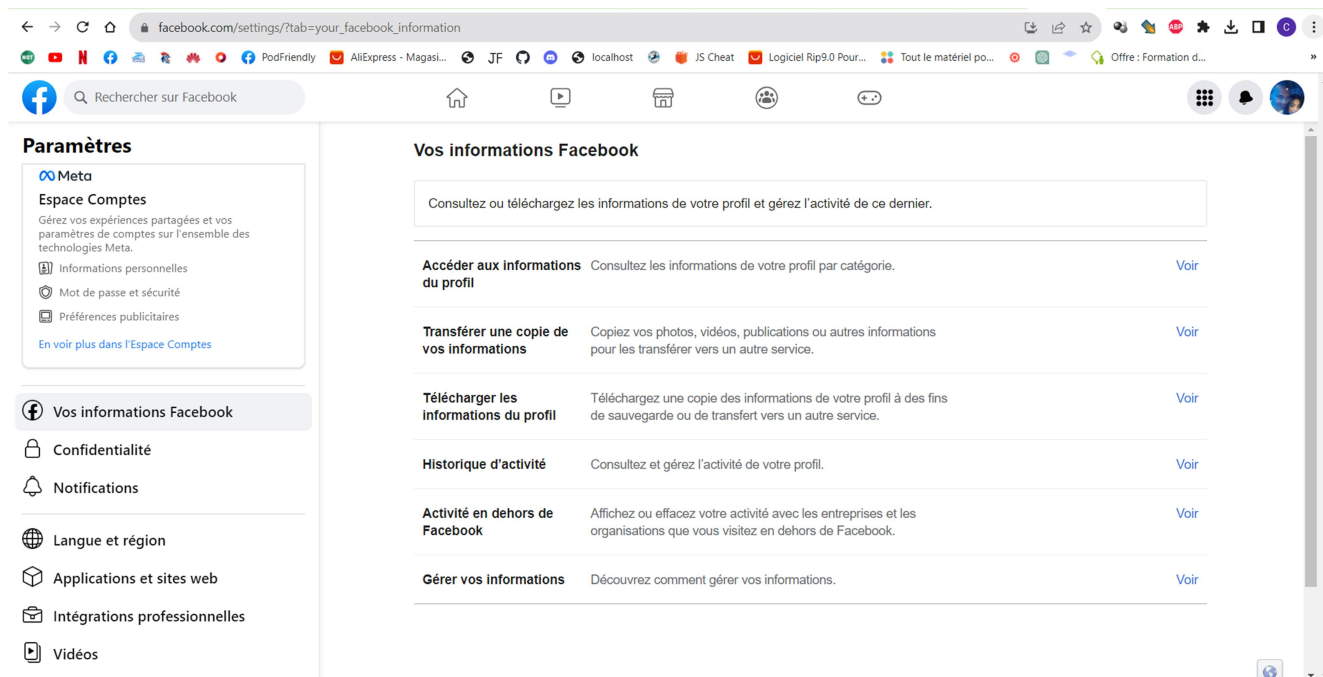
facebook.com/settings/?tab=your_facebook_information

PodFriendly AliExpress - Magasi... JF localhost JS Cheat Logiciel Rip9.0 Pour... Tout le matériel po... Offre : Formation d...

Rechercher sur Facebook

Paramètres

Meta
Espace Comptes
Gérez vos expériences partagées et vos paramètres de comptes sur l'ensemble des technologies Meta.
Informations personnelles
Mot de passe et sécurité
Préférences publicitaires
En voir plus dans l'Espace Comptes

Vos informations Facebook
Confidentialité
Notifications
Langue et région
Applications et sites web
Intégrations professionnelles
Vidéos

Vos informations Facebook

Consultez ou téléchargez les informations de votre profil et gérez l'activité de ce dernier.

| | | |
|---|---|---|
| Accéder aux informations du profil | Consultez les informations de votre profil par catégorie. | Voir |
| Transférer une copie de vos informations | Copiez vos photos, vidéos, publications ou autres informations pour les transférer vers un autre service. | Voir |
| Télécharger les informations du profil | Téléchargez une copie des informations de votre profil à des fins de sauvegarde ou de transfert vers un autre service. | Voir |
| Historique d'activité | Consultez et gérez l'activité de votre profil. | Voir |
| Activité en dehors de Facebook | Affichez ou effacez votre activité avec les entreprises et les organisations que vous visitez en dehors de Facebook. | Voir |
| Gérer vos informations | Découvrez comment gérer vos informations. | Voir |